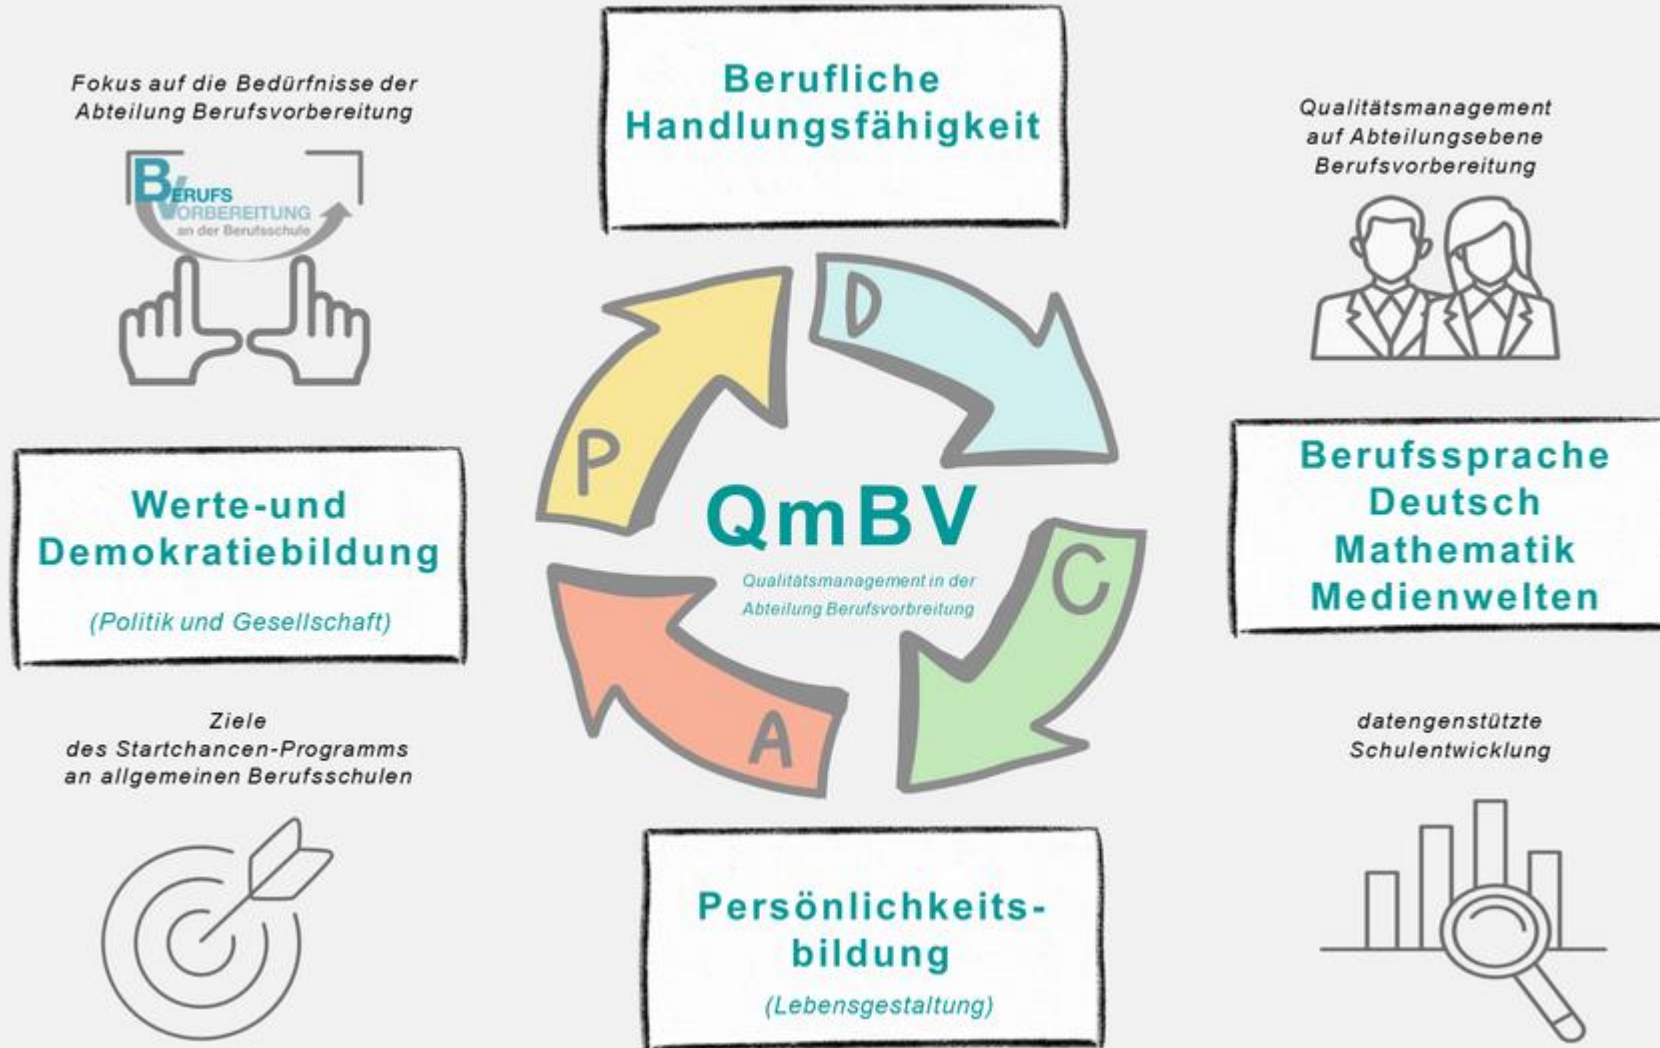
Fokus auf die Bedürfnisse der Abteilung Berufsvorbereitung

BERUFS VORBEREITUNG an der Berufsschule

Berufliche Handlungsfähigkeit

Qualitätsmanagement auf Abteilungsebene Berufsvorbereitung

D

P

C

A

QmBV

Qualitätsmanagement in der Abteilung Berufsvorbreitung

Werte-und Demokratiebildung

(Politik und Gesellschaft)

Berufssprache Deutsch Mathematik Medienwelten

Ziele des Startchancen-Programms an allgemeinen Berufsschulen

datengenstützte Schulentwicklung

Persönlichkeits-bildung

(Lebensgestaltung)